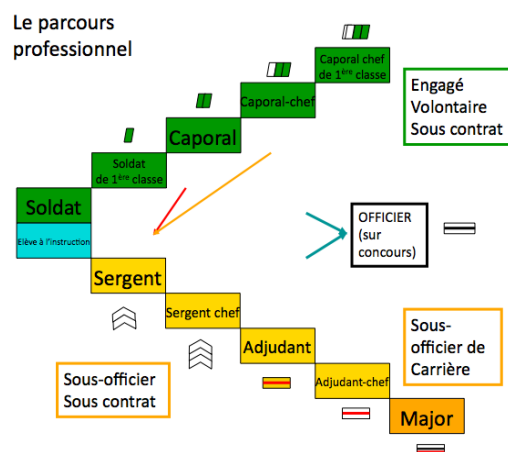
Le parcours professionnel

Caporal chef de 1$^{ère}$ classe

Caporal-chef

Caporal

Soldat de 1$^{ère}$ classe

Soldat

Elève à l'instruction

Engagé Volontaire Sous contrat

OFFICIER (sur concours)

Sergent

Sergent chef

Adjudant

Adjudant-chef

Major

Sous-officier de Carrière

Sous-officier Sous contrat